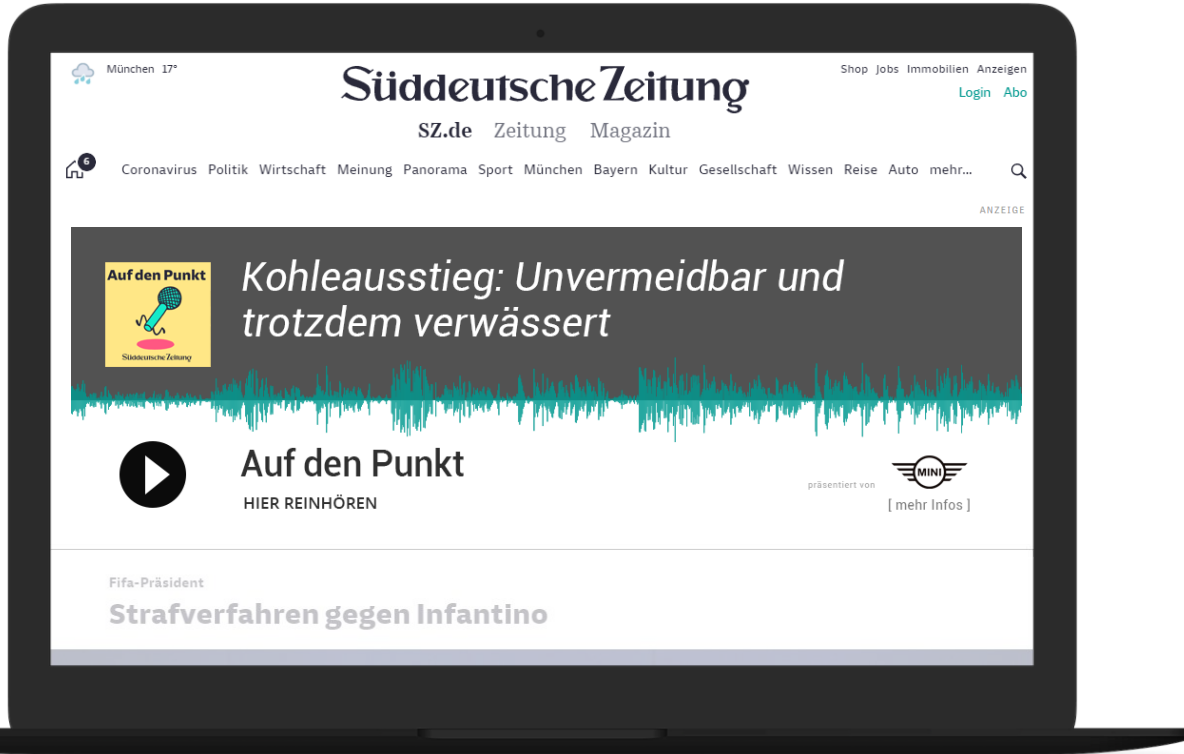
München 17°

Süddeutsche Zeitung

Shop Jobs Immobilien Anzeigen
Login Abo

SZ.de Zeitung Magazin

6

Coronavirus Politik Wirtschaft Meinung Panorama Sport München Bayern Kultur Gesellschaft Wissen Reise Auto mehr...

ANZEIGE

Auf den Punkt
Süddeutsche Zeitung

Kohleausstieg: Unvermeidbar und trotzdem verwässert

Auf den Punkt
HIER REINHÖREN

präsentiert von
MINI
[ mehr Infos ]

Fifa-Präsident
Strafverfahren gegen Infantino